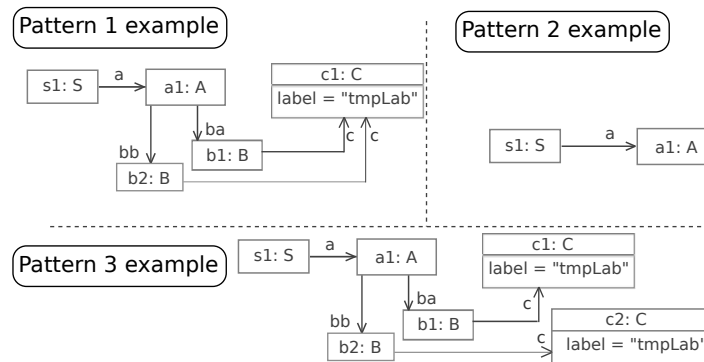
Pattern 1 example

s1: S
a
a1: A
c1: C
label = "tmpLab"
ba
bb
b1: B
c
c
b2: B

Pattern 2 example

s1: S
a
a1: A

Pattern 3 example

s1: S
a
a1: A
c1: C
label = "tmpLab"
ba
c
bb
b1: B
c
c2: C
b2: B
label = "tmpLab"